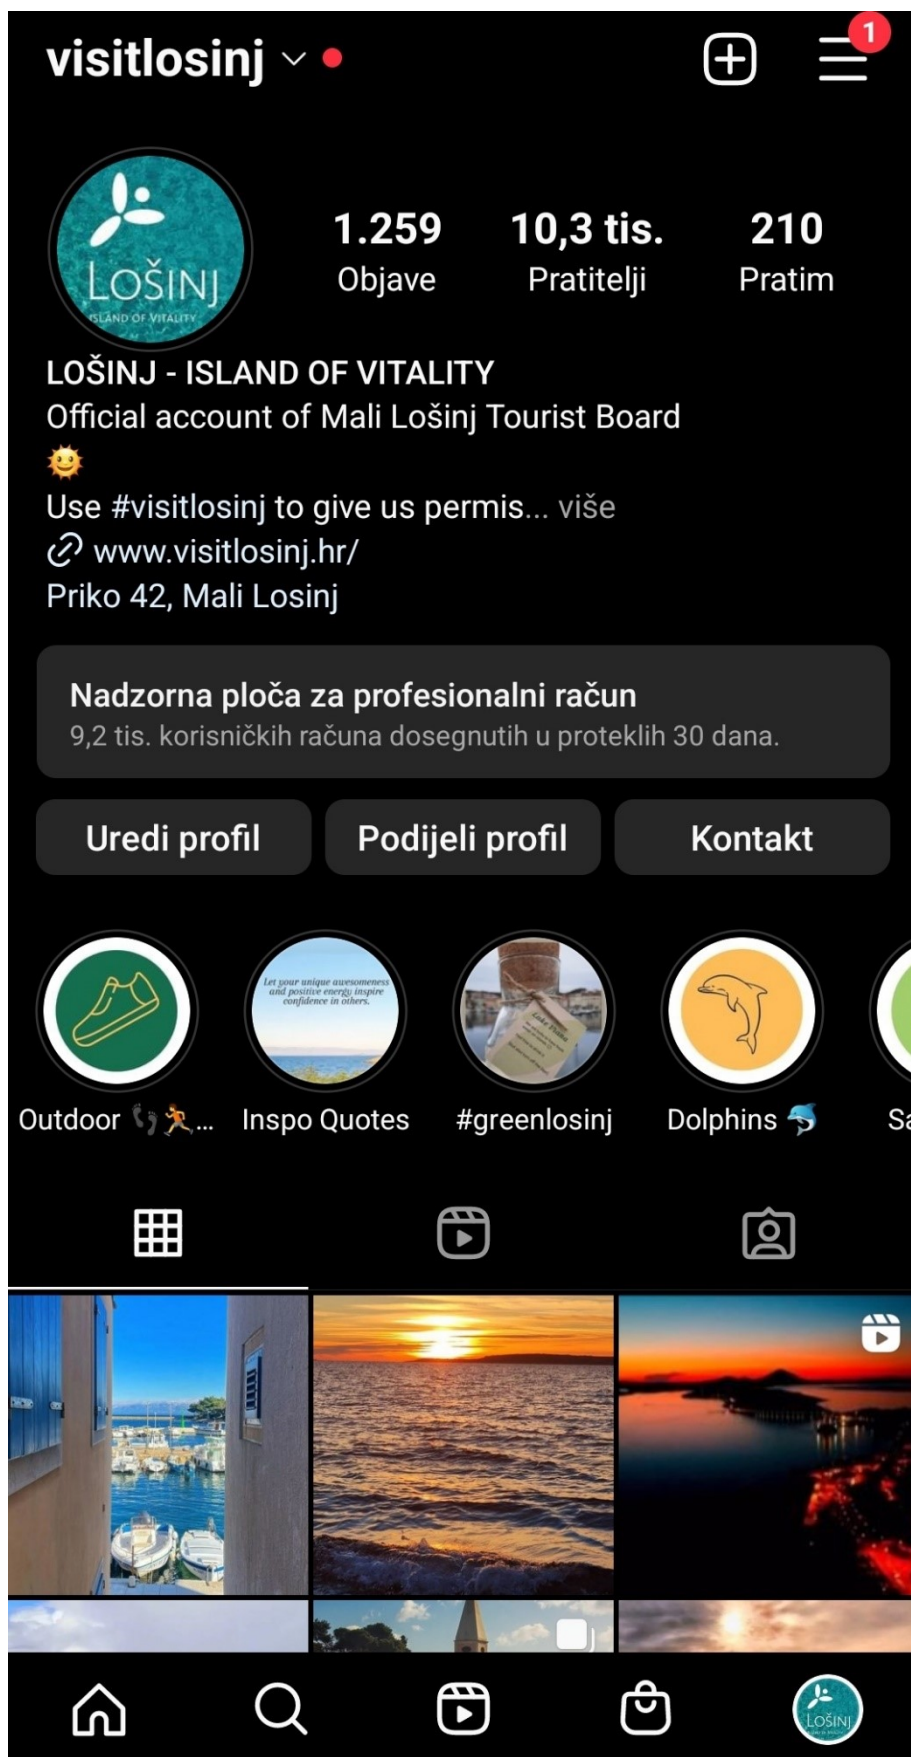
visitlosinj

1

LOŠINJ
ISLAND OF VITALITY

1.259
Objave

10,3 tis.
Pratitelji

210
Pratim

LOŠINJ - ISLAND OF VITALITY
Official account of Mali Lošinj Tourist Board
🌞
Use #visitlosinj to give us permis... više
www.visitlosinj.hr/
Priko 42, Mali Losinj

Nadzorna ploča za profesionalni račun
9,2 tis. korisničkih računa dosegnutih u proteklih 30 dana.

Uredi profil
Podijeli profil
Kontakt

Let your unique awesomeness and positive energy inspire confidence in others.

Outdoor 👣🏃...
Inspo Quotes
#greenlosinj
Dolphins 🐬
Sa

LOŠINJ